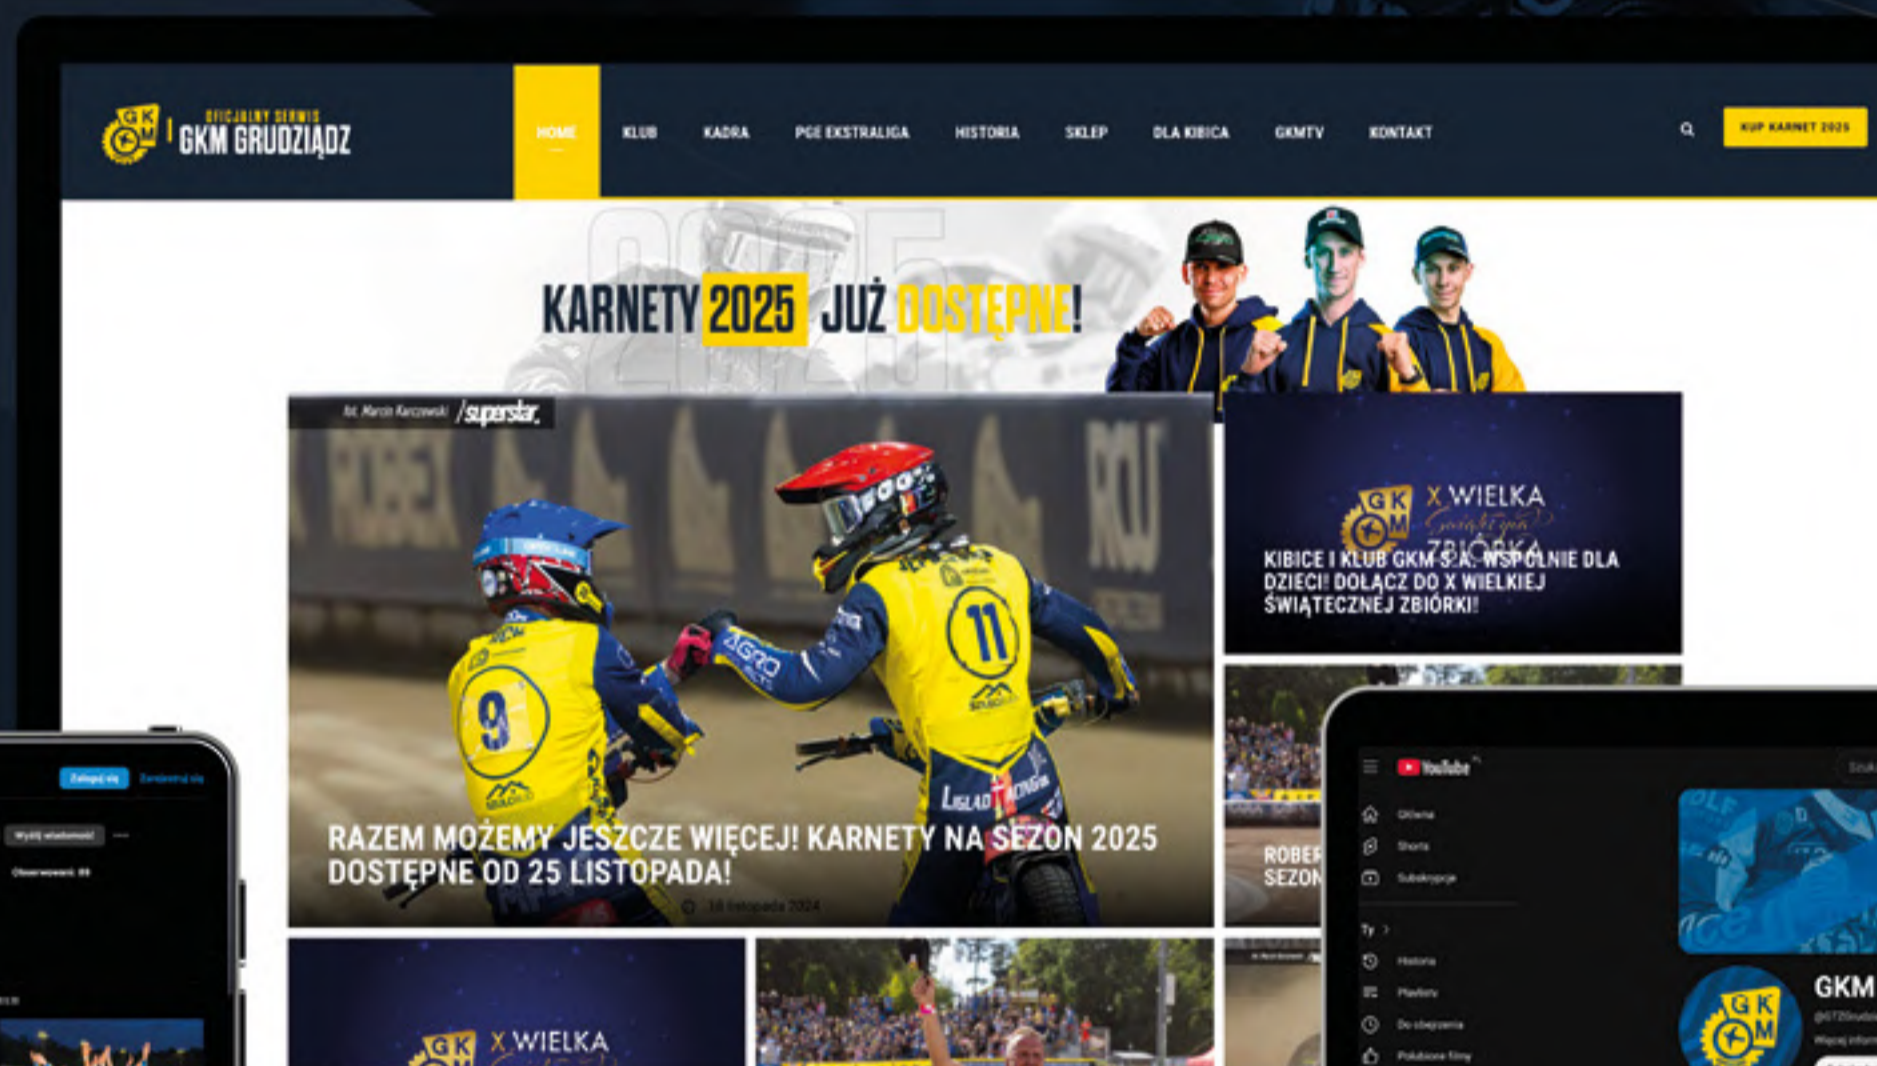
GKM OFICJALNY SERWIS GKM GRUDZIĄDZ

HOME KLUB KADRA PGE EKSTRALIGA HISTORIA SKLEP DLA KIBICA GKMTV KONTAKT

KUP KARNET 2025

KARNETY 2025 JUŻ DOSTĘPNE!

fot. Marcin Karczewski /superstar.

RAZEM MOŻEMY JESZCZE WIĘCEJ! KARNETY NA SEZON 2025 DOSTĘPNE OD 25 LISTOPADA!

18 listopada 2024

X WIELKA ZBIÓRKA

KIBICE I KLUB GKM S.A. WSPÓLNIE DLA DZIECI! DOŁĄCZ DO X WIELKIEJ ŚWIĄTECZNEJ ZBIÓRKI!

ROBER SEZON

X WIELKA

Zaloguj się Zarejestruj się

Wyślij wiadomość

Obserwowani: 88

YouTube

Główna
Shorts
Subskrypcje
Ty
Historia
Playlisty
Do obejrzenia
Polubione filmy

GKM